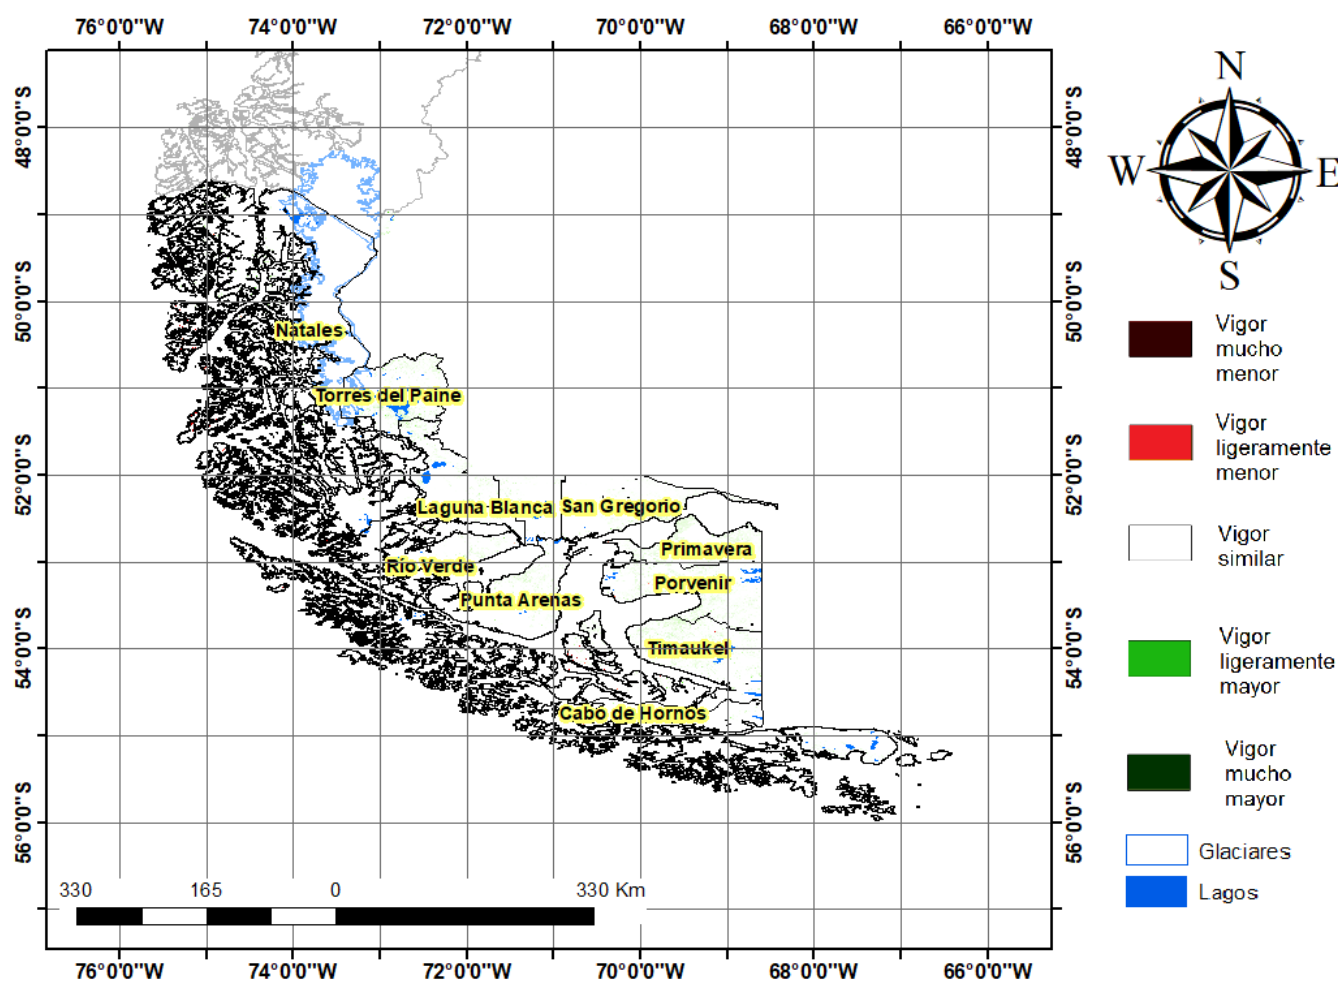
76°0'0"W 74°0'0"W 72°0'0"W 70°0'0"W 68°0'0"W 66°0'0"W

48°0'0"S
50°0'0"S
52°0'0"S
54°0'0"S
56°0'0"S

Natales
Torres del Paine
Laguna Blanca
San Gregorio
Primavera
Río Verde
Porvenir
Punta Arenas
Timaukel
Cabo de Hornos

330 165 0 330 Km

76°0'0"W 74°0'0"W 72°0'0"W 70°0'0"W 68°0'0"W 66°0'0"W

48°0'0"S
50°0'0"S
52°0'0"S
54°0'0"S
56°0'0"S

N
W E
S

Vigor mucho menor
Vigor ligeramente menor
Vigor similar
Vigor ligeramente mayor
Vigor mucho mayor
Glaciares
Lagos